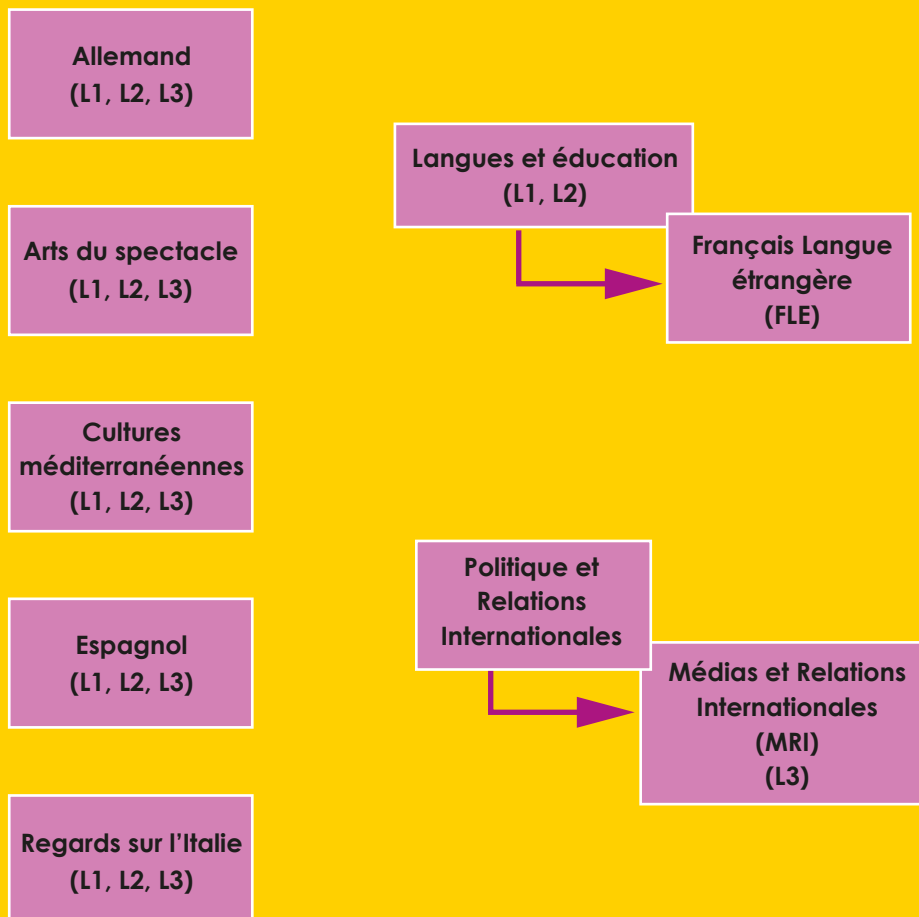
Allemand
(L1, L2, L3)

Arts du spectacle
(L1, L2, L3)

Cultures méditerranéennes
(L1, L2, L3)

Espagnol
(L1, L2, L3)

Regards sur l'Italie
(L1, L2, L3)

Langues et éducation
(L1, L2)

Français Langue étrangère
(FLE)

Politique et Relations Internationales

Médias et Relations Internationales
(MRI)
(L3)